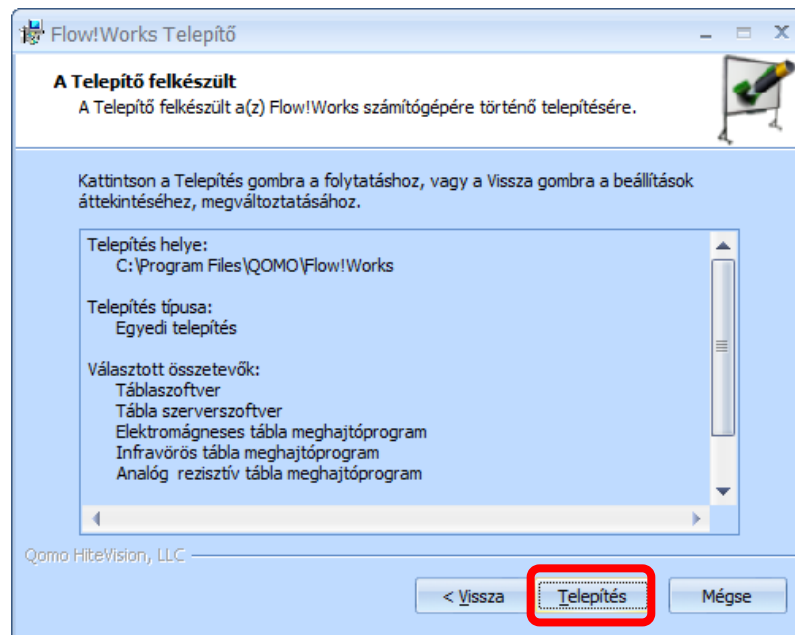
Flow!Works Telepítő

A Telepítő felkészült
A Telepítő felkészült a(z) Flow!Works számítógépére történő telepítésére.

Kattintson a Telepítés gombra a folytatáshoz, vagy a Vissza gombra a beállítások áttekintéséhez, megváltoztatásához.

Telepítés helye:
C:\Program Files\QOMO\Flow!Works

Telepítés típusa:
Egyedi telepítés

Választott összetevők:
Táblaszoftver
Tábla szerverszoftver
Elektromágneses tábla meghajtóprogram
Infravörös tábla meghajtóprogram
Analóg rezisztív tábla meghajtóprogram

Qomo HiteVision, LLC

< Vissza
Telepítés
Mégse